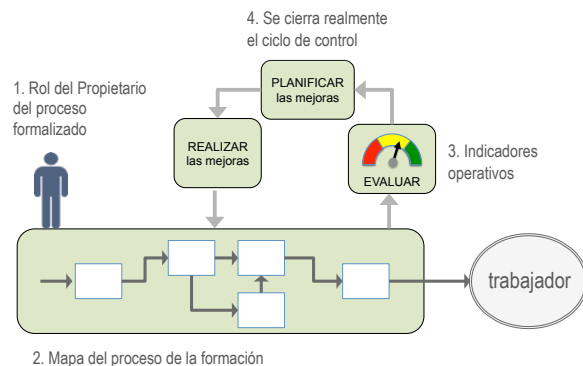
4. Se cierra realmente el ciclo de control

1. Rol del Propietario del proceso formalizado

PLANIFICAR las mejoras

REALIZAR las mejoras

EVALUAR

3. Indicadores operativos

trabajador

2. Mapa del proceso de la formación